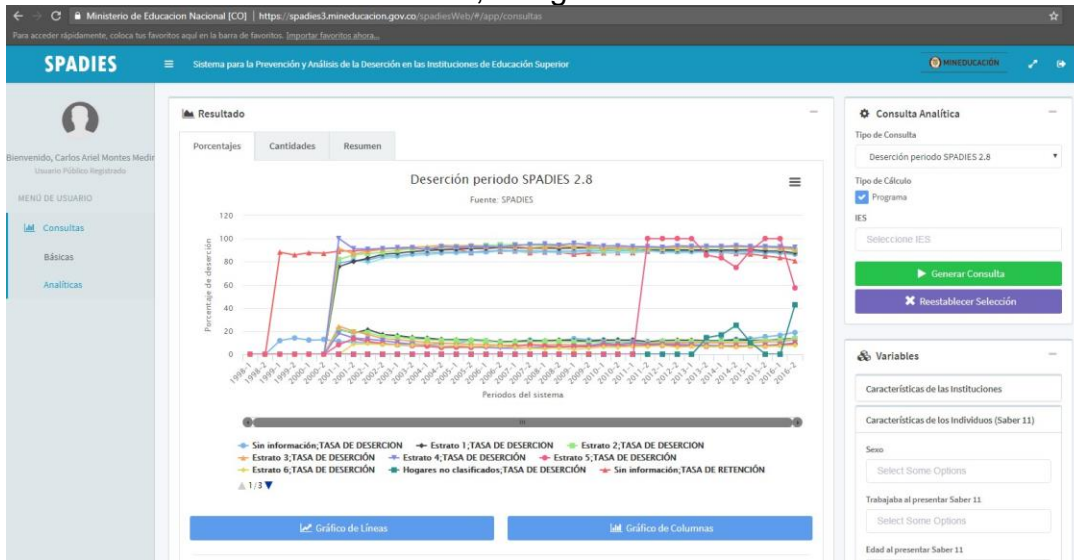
Ministerio de Educacion Nacional [CO] | https://spadies3.mineducacion.gov.co/spadiesWeb/#/app/consultas

Para acceder rápidamente, coloca tus favoritos aquí en la barra de favoritos. Importar favoritos ahora...

SPADIES

Sistema para la Prevención y Análisis de la Deserción en las Instituciones de Educación Superior

MINEDUCACIÓN

Bienvenido, Carlos Ariel Montes Medir

Usuario Público Registrado

MENÚ DE USUARIO

Consultas

Básicas

Analíticas

Resultado

Porcentajes | Cantidades | Resumen

Deserción periodo SPADIES 2.8

Fuente: SPADIES

120
100
80
60
40
20
0

Porcentaje de deserción

1998-1, 1998-2, 1999-1, 1999-2, 2000-1, 2000-2, 2001-1, 2001-2, 2002-1, 2002-2, 2003-1, 2003-2, 2004-1, 2004-2, 2005-1, 2005-2, 2006-1, 2006-2, 2007-1, 2007-2, 2008-1, 2008-2, 2009-1, 2009-2, 2010-1, 2010-2, 2011-1, 2011-2, 2012-1, 2012-2, 2013-1, 2013-2, 2014-1, 2014-2, 2015-1, 2015-2, 2016-1, 2016-2

Periodos del sistema

Sin información;TASA DE DESERCION
Estrato 1;TASA DE DESERCION
Estrato 2;TASA DE DESERCION
Estrato 3;TASA DE DESERCIÓN
Estrato 4;TASA DE DESERCIÓN
Estrato 5;TASA DE DESERCIÓN
Estrato 6;TASA DE DESERCIÓN
Hogares no clasificados;TASA DE DESERCIÓN
Sin información;TASA DE RETENCIÓN

1/3

Gráfico de Líneas

Gráfico de Columnas

Consulta Analítica

Tipo de Consulta

Deserción periodo SPADIES 2.8

Tipo de Cálculo

Programa

IES

Seleccione IES

Generar Consulta

Reestablecer Selección

Variables

Características de las Instituciones

Características de los Individuos (Saber 11)

Sexo

Select Some Options

Trabajaba al presentar Saber 11

Select Some Options

Edad al presentar Saber 11